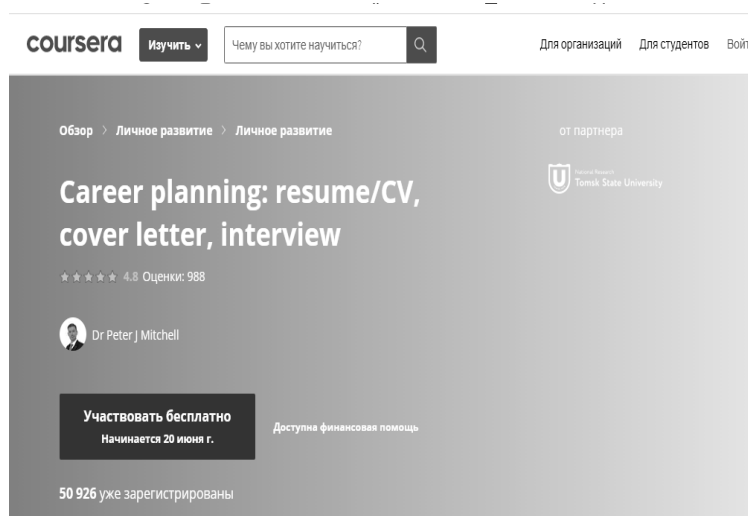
coursera Изучить Чему вы хотите научиться? Для организаций Для студентов Войт

Обзор > Личное развитие > Личное развитие

от партнера

National Research Tomsk State University

Career planning: resume/CV, cover letter, interview

4.8 Оценки: 988

Dr Peter J Mitchell

Участвовать бесплатно
Начинается 20 июня г.

Доступна финансовая помощь

50 926 уже зарегистрированы